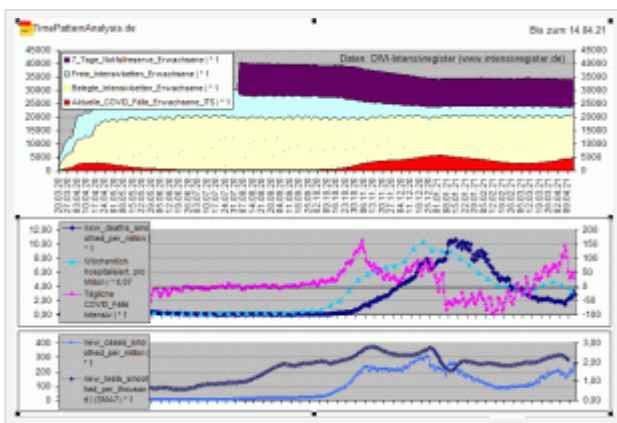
TimePatternAnalysis.de

Bis zum 14.04.21

Daten: DIVI-Intensivregister (www.intensivregister.de)

7_Tage_Notfallreserve_Erwachsene ( * 1
Freie_Intensivbetten_Erwachsene ( * 1
Belegte_Intensivbetten_Erwachsene ( * 1
Aktuelle_COVID_Fälle_Erwachsene_ITS ( * 1

45000
40000
35000
30000
25000
20000
15000
10000
5000
0

45000
40000
35000
30000
25000
20000
15000
10000
5000
0

new_deaths_smoothed_per_million ( * 1
Wöchentlich hospitalisiert. pro Million ( * 0,07
Tägliche COVID_Fälle Intensiv ( * 1

12,00
10,00
8,00
6,00
4,00
2,00
0,00

200
150
100
50
0
-50
-100

new_cases_smoothed_per_million ( * 1
new_tests_smoothed_per_thousand ( (SMA7) * 1

400
300
200
100
0

3,00
2,00
1,00
0,00